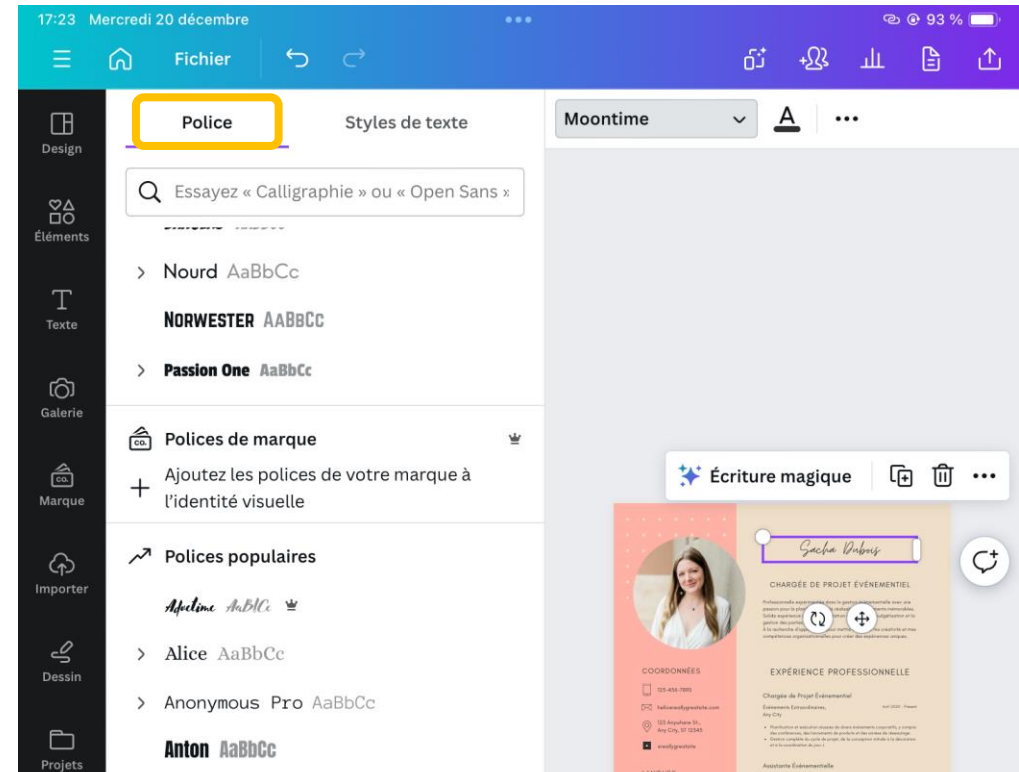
17:23 Mercredi 20 décembre

93 %

Fichier

Design

Éléments

Texte

Galerie

Marque

Importer

Dessin

Projets

Police

Styles de texte

Essayez « Calligraphie » ou « Open Sans »

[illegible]

Nourd AaBbCc

NORWESTER AABBCC

Passion One AaBbCc

Polices de marque

Ajoutez les polices de votre marque à l'identité visuelle

Polices populaires

Adeline AaBbCc

Alice AaBbCc

Anonymous Pro AaBbCc

Anton AaBbCc

Moontime

A

Écriture magique

Sacha Dubois

CHARGÉE DE PROJET ÉVÉNEMENTIEL

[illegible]

COORDONNÉES

123-456-7890

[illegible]

123 Anywhere St., Any City, ST 12345

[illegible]

EXPÉRIENCE PROFESSIONNELLE

Chargée de Projet Événementiel

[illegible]

Assistante Événementielle